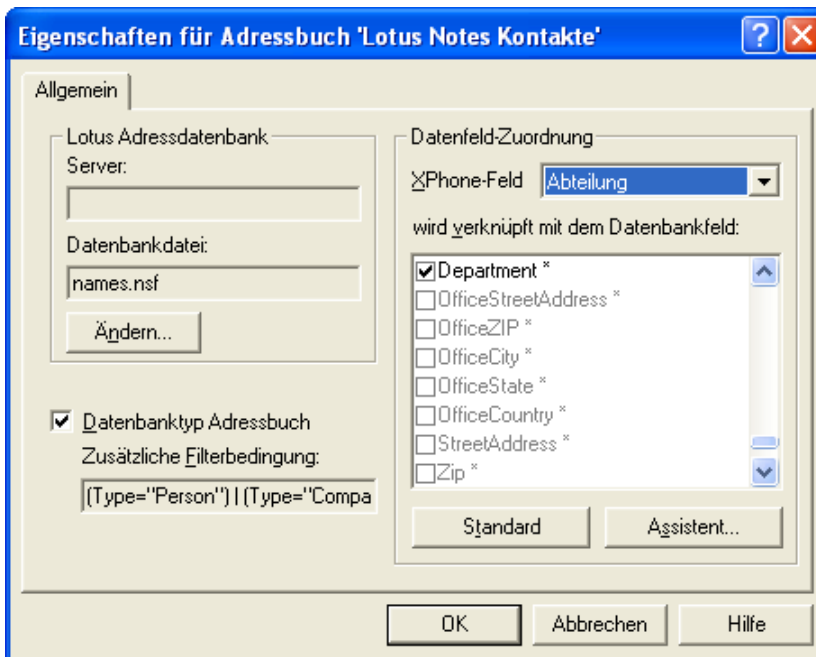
Eigenschaften für Adressbuch 'Lotus Notes Kontakte'

Allgemein

Lotus Adressdatenbank
Server:

Datenbankdatei:
names.nsf
Ändern...

Datenbanktyp Adressbuch
Zusätzliche Filterbedingung:
(Type="Person") | (Type="Compa

Datenfeld-Zuordnung
XPhone-Feld Abteilung
wird verknüpft mit dem Datenbankfeld:
Department *
OfficeStreetAddress *
OfficeZIP *
OfficeCity *
OfficeState *
OfficeCountry *
StreetAddress *
Zip *

Standard
Assistent...

OK
Abbrechen
Hilfe